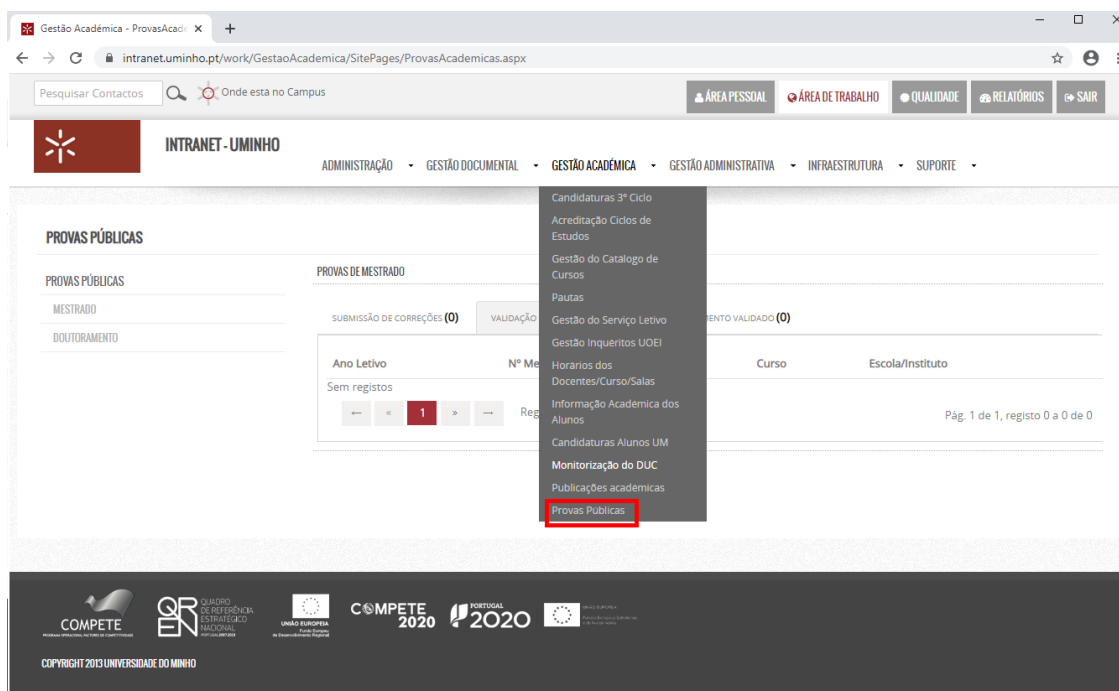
Gestão Académica - ProvasAcad ×   +

intranet.uminho.pt/work/GestaoAcademica/SitePages/ProvasAcademicas.aspx

Pesquisar Contactos   Onde esta no Campus

ÁREA PESSOAL   ÁREA DE TRABALHO   QUALIDADE   RELATÓRIOS   SAIR

INTRANET - UMINHO

ADMINISTRAÇÃO   GESTÃO DOCUMENTAL   GESTÃO ACADÉMICA   GESTÃO ADMINISTRATIVA   INFRAESTRUTURA   SUPORTE

Candidaturas 3º Ciclo
Acreditação Ciclos de Estudos
Gestão do Catalogo de Cursos
Pautas
Gestão do Serviço Letivo
Gestão Inqueritos UOEI
Horarios dos Docentes/Curso/Salas
Informação Academica dos Alunos
Candidaturas Alunos UM
Monitorização do DUC
Publicações academicas
Provas Públicas

PROVAS PÚBLICAS

PROVAS PÚBLICAS
MESTRADO
DOUTORAMENTO

PROVAS DE MESTRADO

SUBMISSÃO DE CORREÇÕES (0)   VALIDAÇ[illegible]   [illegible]ENTO VALIDADO (0)

| Ano Letivo | Nº Me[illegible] | Curso | Escola/Instituto |
|---|---|---|---|

Sem registos

← « 1 » →   Reg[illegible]

Pág. 1 de 1, registo 0 a 0 de 0

COMPETE   QUADRO DE REFERÊNCIA ESTRATÉGICO NACIONAL   UNIÃO EUROPEIA   COMPETE 2020   PORTUGAL 2020

COPYRIGHT 2013 UNIVERSIDADE DO MINHO